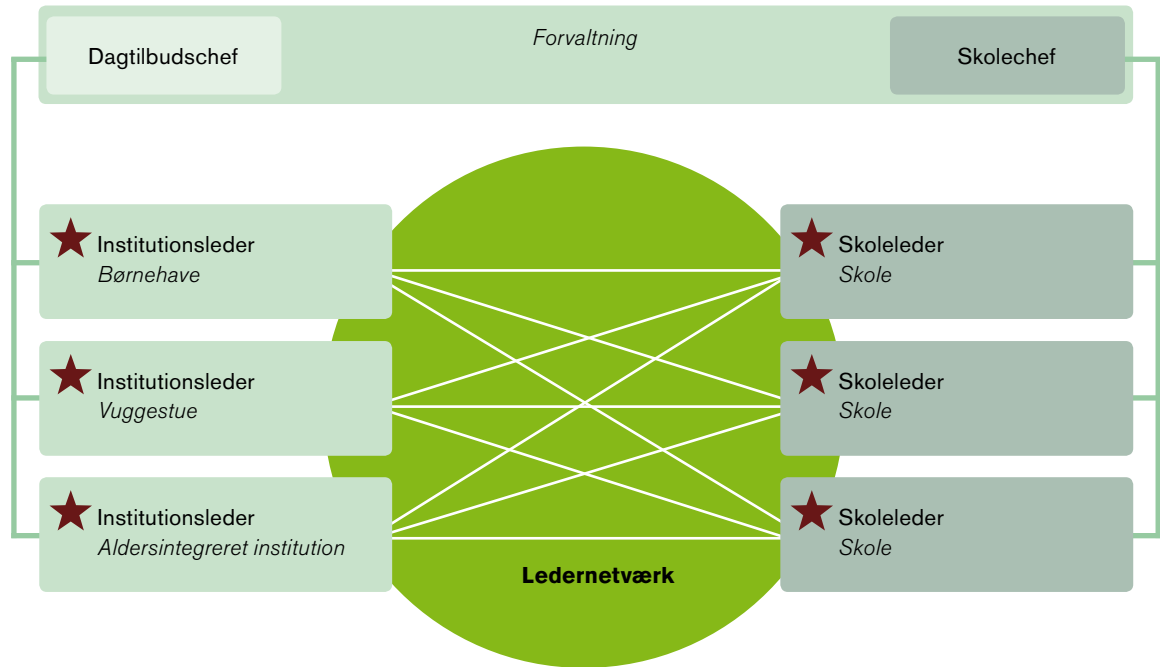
Dagtilbudschef

Forvaltning

Skolechef

Institutionsleder
Børnehave

Institutionsleder
Vuggestue

Institutionsleder
Aldersintegreret institution

Skoleleder
Skole

Skoleleder
Skole

Skoleleder
Skole

Ledernetværk